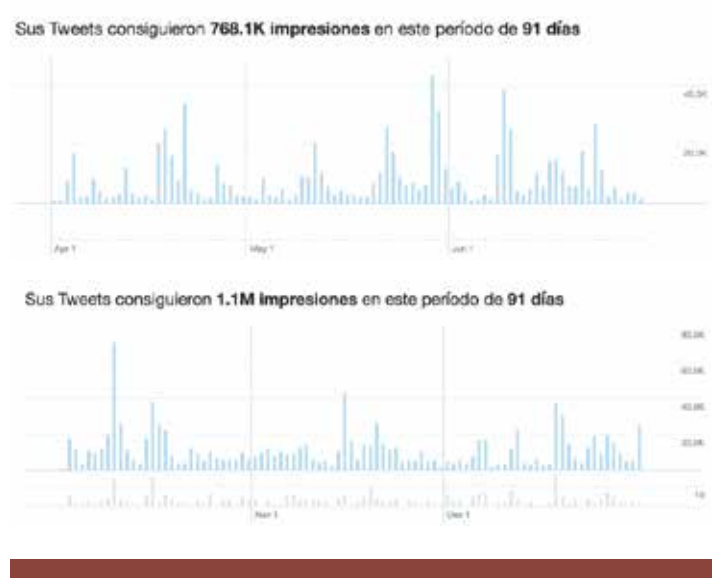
Sus Tweets consiguieron **768.1K impresiones** en este período de **91 días**

40.0K

20.0K

Apr 1

May 1

Jun 1

Sus Tweets consiguieron **1.1M impresiones** en este período de **91 días**

80.0K

60.0K

40.0K

20.0K

Nov 1

Dec 1